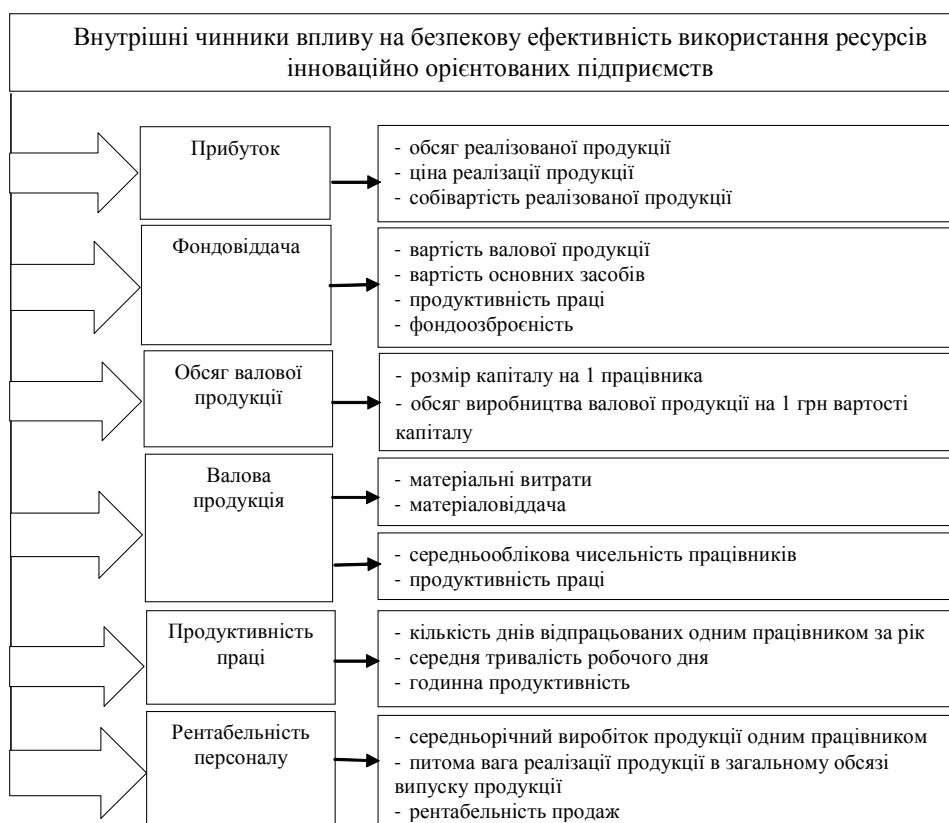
Внутрішні чинники впливу на безпекову ефективність використання ресурсів інноваційно орієнтованих підприємств

Прибуток

- обсяг реалізованої продукції
- ціна реалізації продукції
- собівартість реалізованої продукції

Фондовіддача

- вартість валової продукції
- вартість основних засобів
- продуктивність праці
- фондоозброєність

Обсяг валової продукції

- розмір капіталу на 1 працівника
- обсяг виробництва валової продукції на 1 грн вартості капіталу

Валова продукція

- матеріальні витрати
- матеріаловіддача

- середньооблікова чисельність працівників
- продуктивність праці

Продуктивність праці

- кількість днів відпрацьованих одним працівником за рік
- середня тривалість робочого дня
- годинна продуктивність

Рентабельність персоналу

- середньорічний виробіток продукції одним працівником
- питома вага реалізації продукції в загальному обсязі випуску продукції
- рентабельність продаж